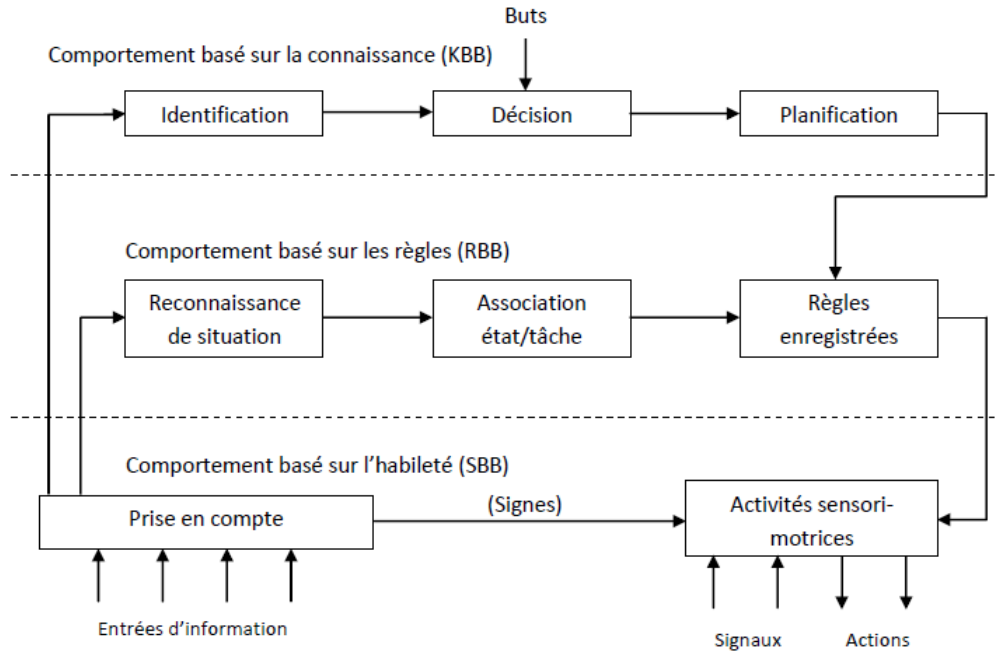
Buts

Comportement basé sur la connaissance (KBB)

Identification

Décision

Planification

Comportement basé sur les règles (RBB)

Reconnaissance de situation

Association état/tâche

Règles enregistrées

Comportement basé sur l'habileté (SBB)

Prise en compte

(Signes)

Activités sensori-motrices

Entrées d'information

Signaux

Actions